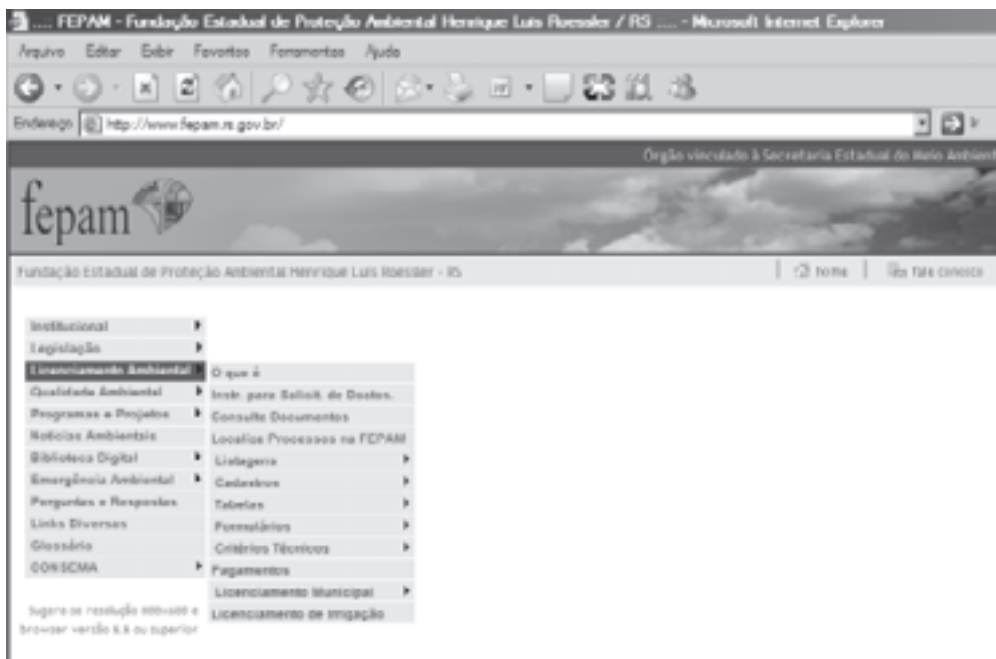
.... FEPAM - Fundação Estadual de Proteção Ambiental Henrique Luis Roessler / RS .... - Microsoft Internet Explorer

Arquivo Editar Exibir Favoritos Ferramentas Ajuda

Endereço http://www.fepam.rs.gov.br/

Órgão vinculado à Secretaria Estadual do Meio Ambient

fepam

Fundação Estadual de Proteção Ambiental Henrique Luis Roessler - RS

home | fale conosco

Institucional
Legislação
Licenciamento Ambiental
Qualidade Ambiental
Programas e Projetos
Notícias Ambientais
Biblioteca Digital
Emergência Ambiental
Perguntas e Respostas
Links Diversos
Glossário
CONSEMA

O que é
Instr. para Solicit. de Dados.
Consulte Documentos
Localize Processos na FEPAM
Listagens
Cadastros
Tabelas
Formulários
Critérios Técnicos
Pagamentos
Licenciamento Municipal
Licenciamento de Irrigação

Sugere-se resolução 800x600 e browser versão 6.0 ou superior